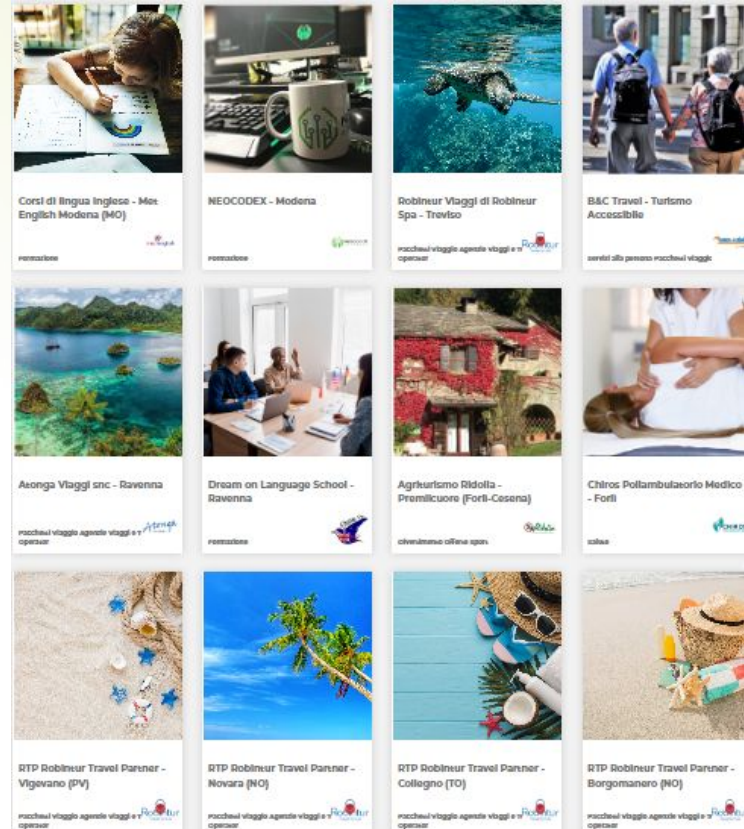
Corsi di lingua inglese - Met English Modena (MO)

formazione

NEOCODEX - Modena

formazione

Robineur Viaggi di Robineur Spa - Treviso

Pacchetti viaggio agenzie viaggi e Tour operator

Robintur

B&C Travel - Turismo Accessibile

servizi alla persona Pacchetti viaggio

Aeonga Viaggi snc - Ravenna

Pacchetti viaggio Agenzie viaggi e Tour operator

Aeonga

Dream on Language School - Ravenna

formazione

Agriturismo Ridolla - Premilcuore (Forlì-Cesena)

divertimento offerte sport

Chiros Poliambulatorio Medico - Forlì

salute

RTP Robineur Travel Partner - Vigevano (PV)

Pacchetti viaggio agenzie viaggi e Tour operator

Robintur

RTP Robineur Travel Partner - Novara (NO)

Pacchetti viaggio agenzie viaggi e Tour operator

Robintur

RTP Robineur Travel Partner - Collegno (TO)

Pacchetti viaggio agenzie viaggi e Tour operator

Robintur

RTP Robineur Travel Partner - Borgomanero (NO)

Pacchetti viaggio agenzie viaggi e Tour operator

Robintur